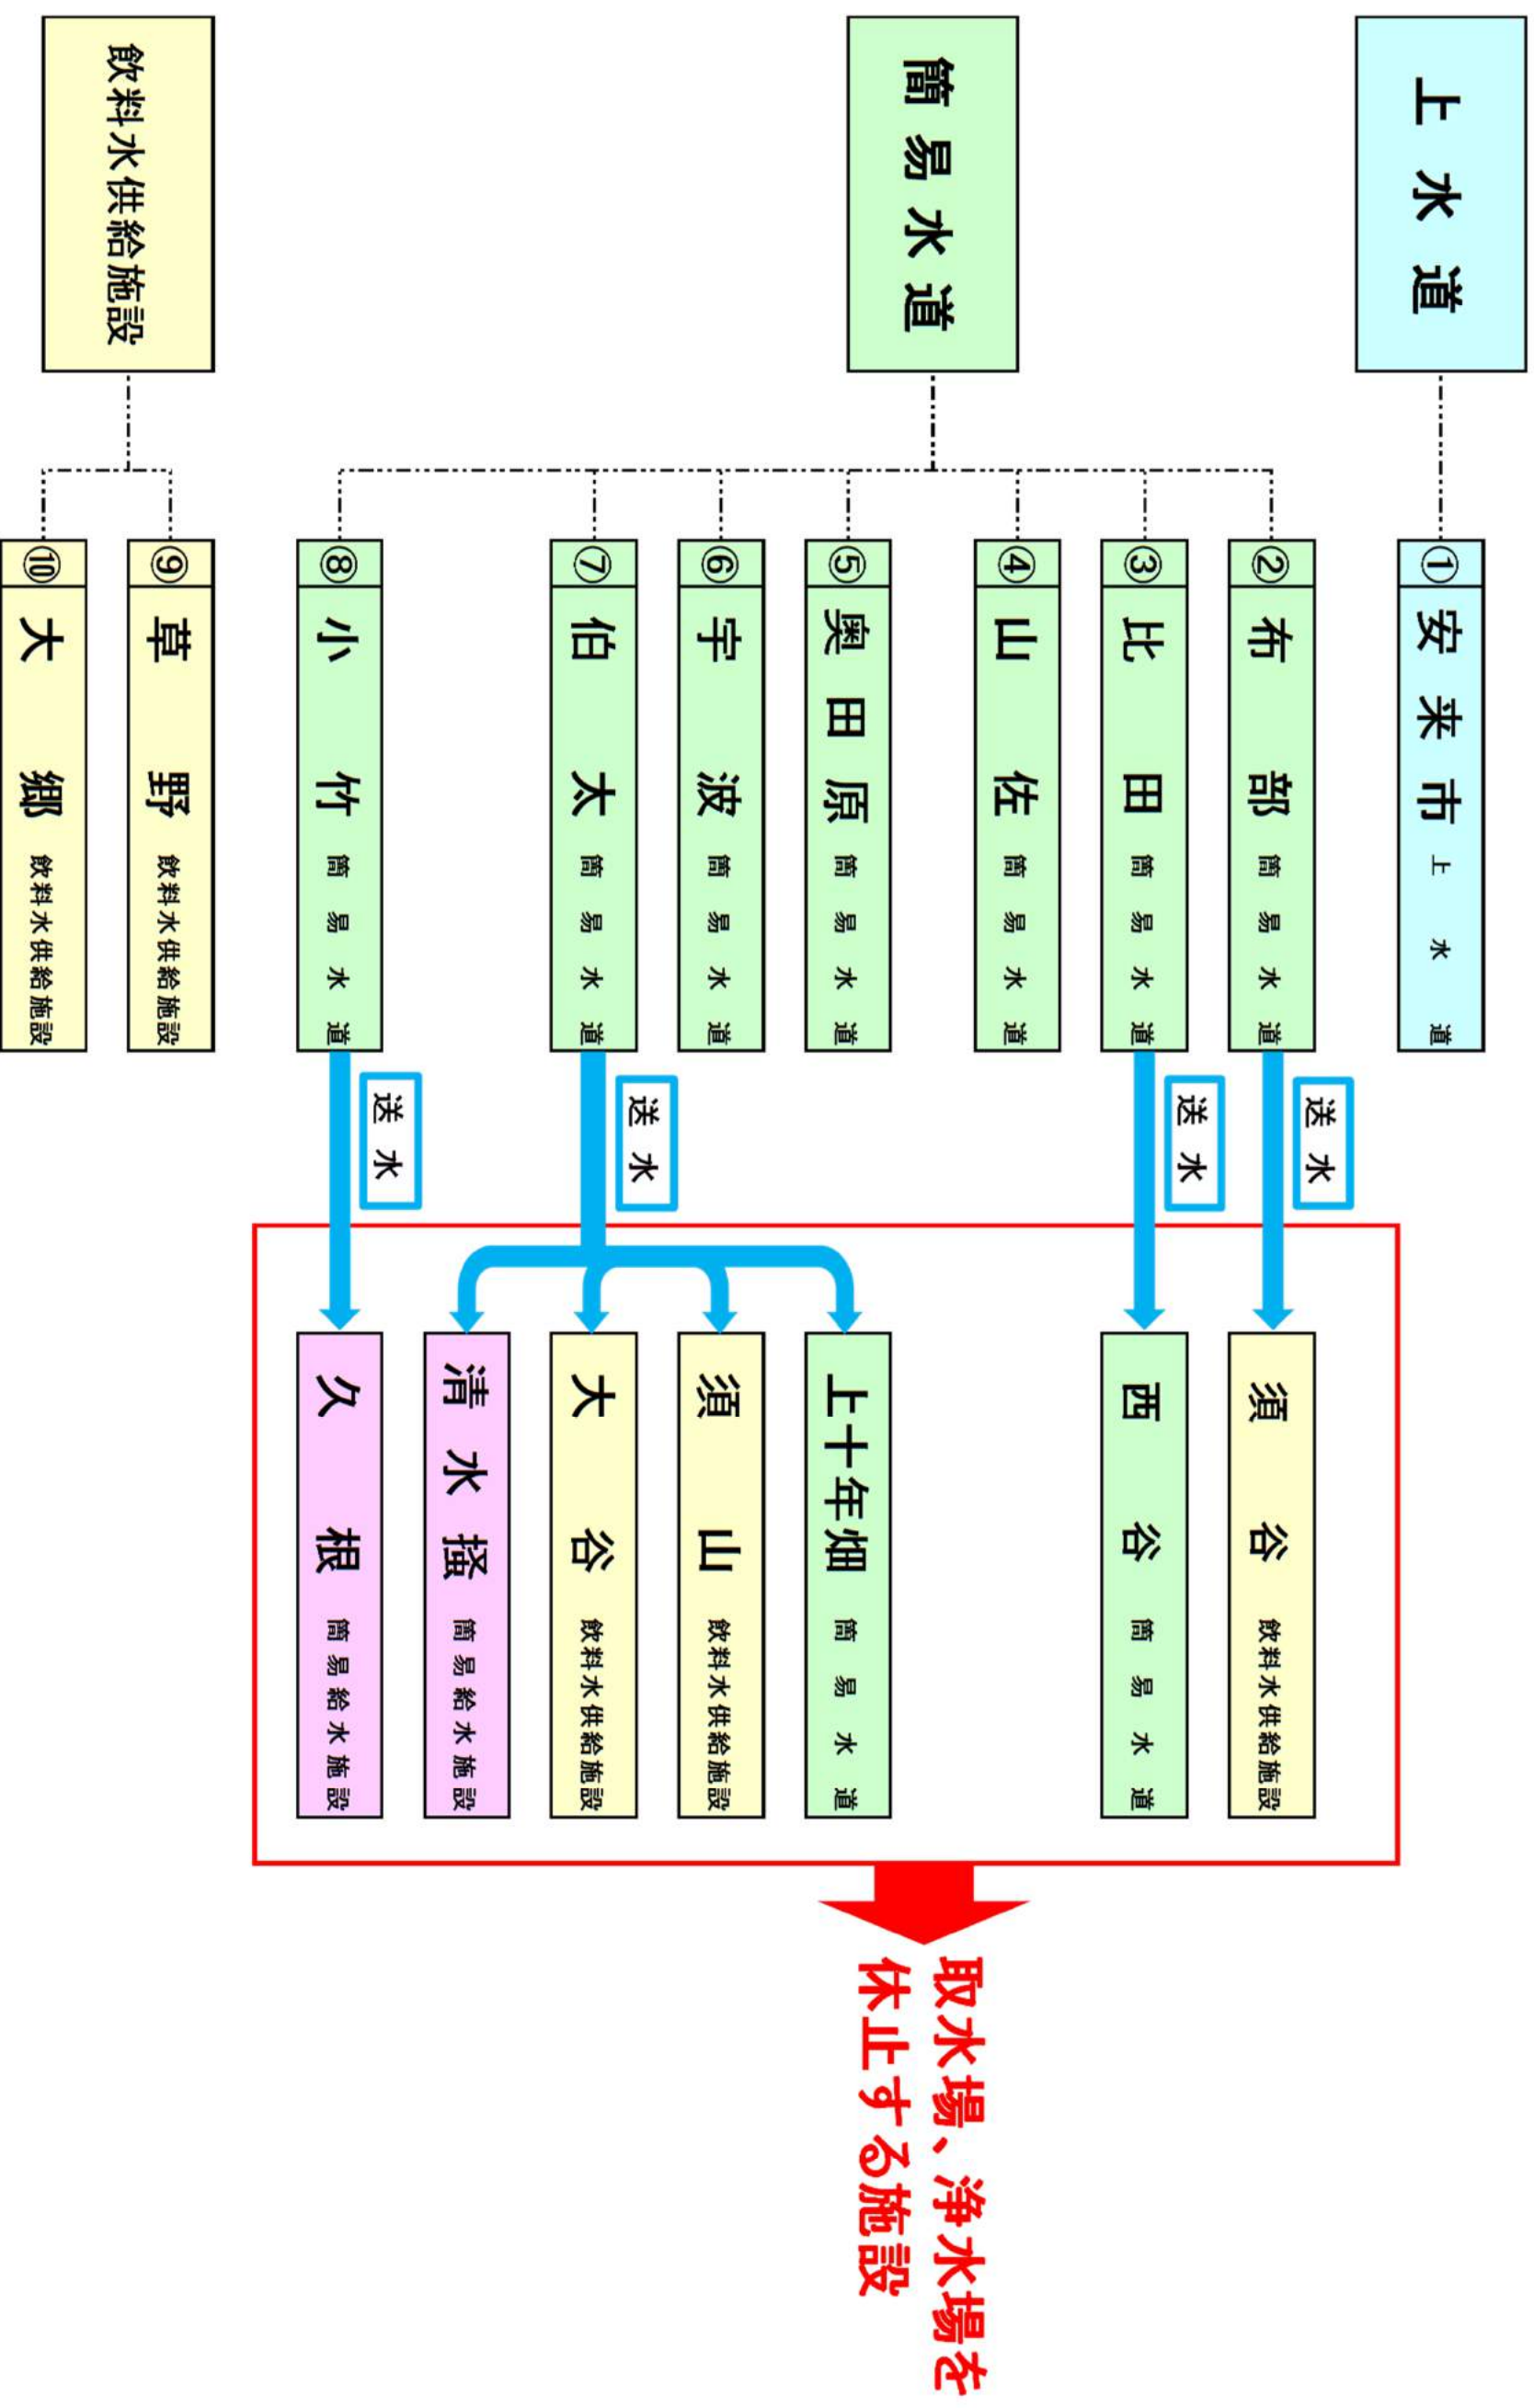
上水道

簡易水道

飲料水供給施設

① 安来市 上水道

② 布部 簡易水道

③ 比田 簡易水道

④ 山佐 簡易水道

⑤ 奥田原 簡易水道

⑥ 宇波 簡易水道

⑦ 伯太 簡易水道

⑧ 小竹 簡易水道

⑨ 草野 飲料水供給施設

⑩ 大郷 飲料水供給施設

送水

送水

送水

送水

須谷 飲料水供給施設

西谷 簡易水道

上十年畑 簡易水道

須山 飲料水供給施設

大谷 飲料水供給施設

清水揺 簡易給水施設

久根 簡易給水施設

取水場、浄水場を休止する施設